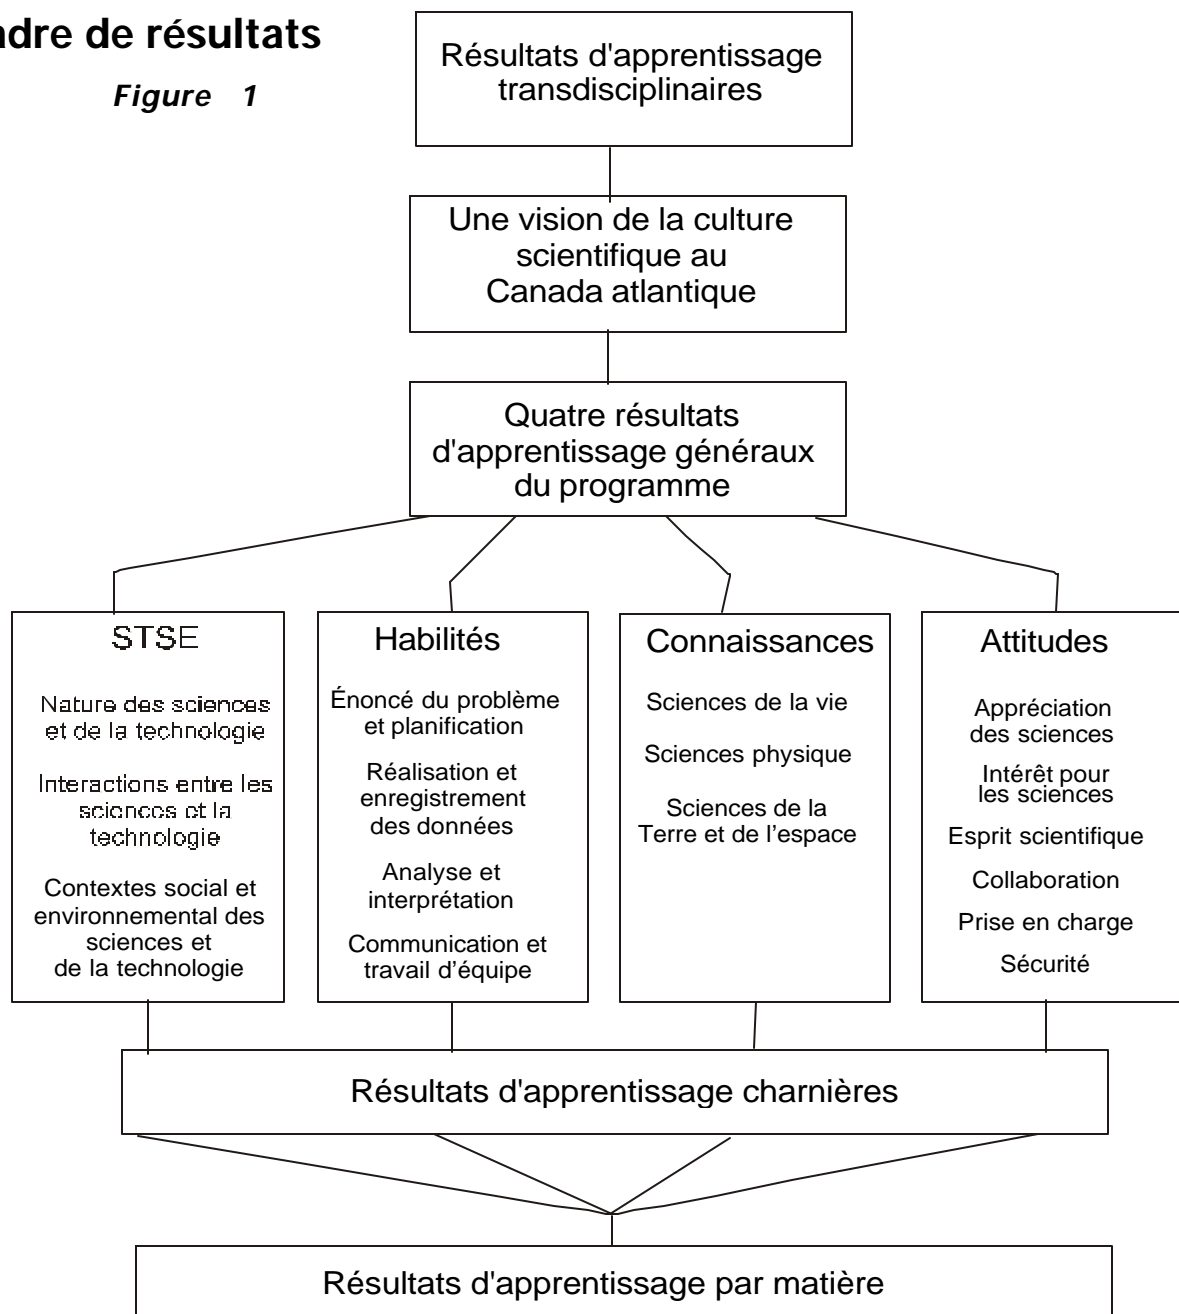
adre de résultats

Figure 1

Résultats d'apprentissage transdisciplinaires

Une vision de la culture scientifique au Canada atlantique

Quatre résultats d'apprentissage généraux du programme

STSE

Nature des sciences et de la technologie

Interactions entre les sciences et la technologie

Contextes social et environnemental des sciences et de la technologie

Habilités

Énoncé du problème et planification

Réalisation et enregistrement des données

Analyse et interprétation

Communication et travail d'équipe

Connaissances

Sciences de la vie

Sciences physique

Sciences de la Terre et de l'espace

Attitudes

Appréciation des sciences

Intérêt pour les sciences

Esprit scientifique

Collaboration

Prise en charge

Sécurité

Résultats d'apprentissage charnières

Résultats d'apprentissage par matière